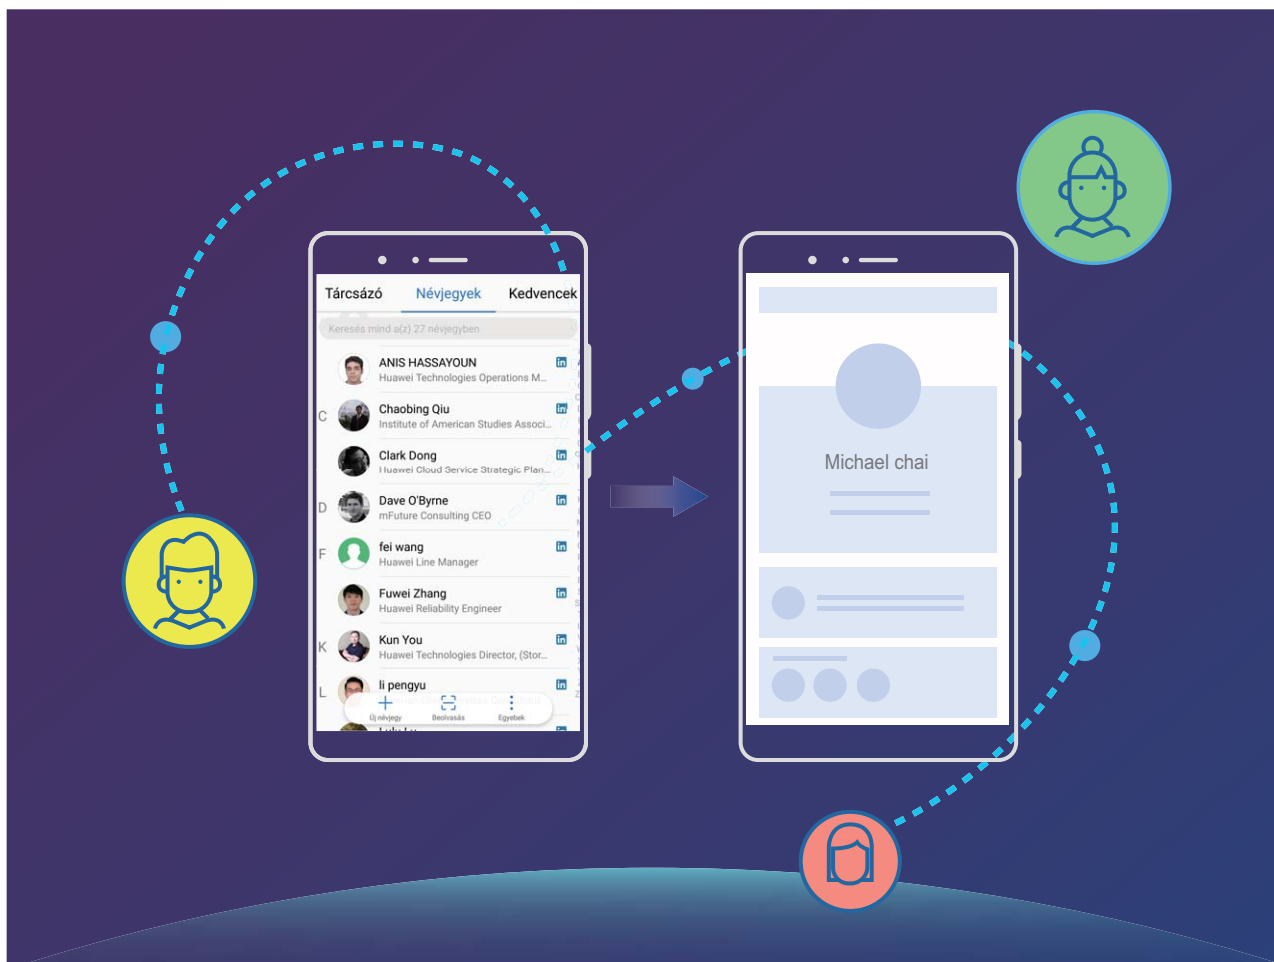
Tárcsázó Névjegyek Kedvencek

Keresés mind a(z) 27 névjegyben

ANIS HASSAYOUN
Huawei Technologies Operations M...

C

Chaobing Qiu
Institute of American Studies Associ...

Clark Dong
Huawei Cloud Service Strategic Plan...

D

Dave O'Byrne
mFuture Consulting CEO

F

fei wang
Huawei Line Manager

Fuwei Zhang
Huawei Reliability Engineer

K

Kun You
Huawei Technologies Director, (Stor...

L

li pengyu

Új névjegy Beolvasás Egyebek

Michael chai